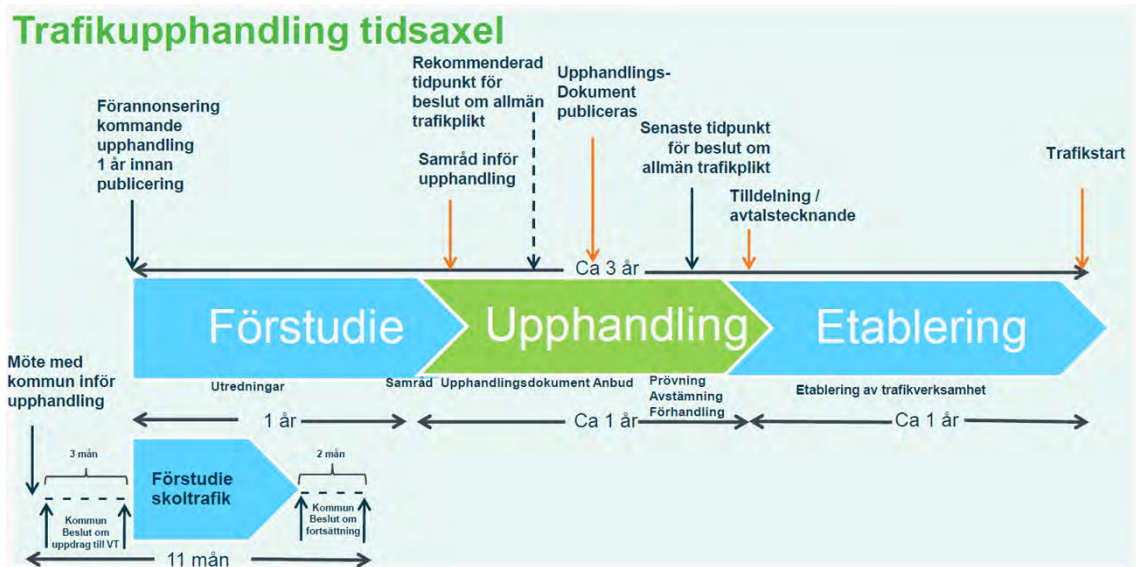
Trafikupphandling tidsaxel

Förannonsering kommande upphandling 1 år innan publicering

Rekommenderad tidpunkt för beslut om allmän trafikplikt

Samråd inför upphandling

Upphandlings-Dokument publiceras

Senaste tidpunkt för beslut om allmän trafikplikt

Tilldelning / avtalstecknande

Trafikstart

Ca 3 år

Förstudie

Upphandling

Etablering

Möte med kommun inför upphandling

Utredningar

Samråd Upphandlingsdokument Anbud

Prövning Avstämning Förhandling

Etablering av trafikverksamhet

1 år

Ca 1 år

Ca 1 år

3 mån

Förstudie skoltrafik

2 mån

Kommun Beslut om uppdrag till VT

Kommun Beslut om fortsättning

11 mån